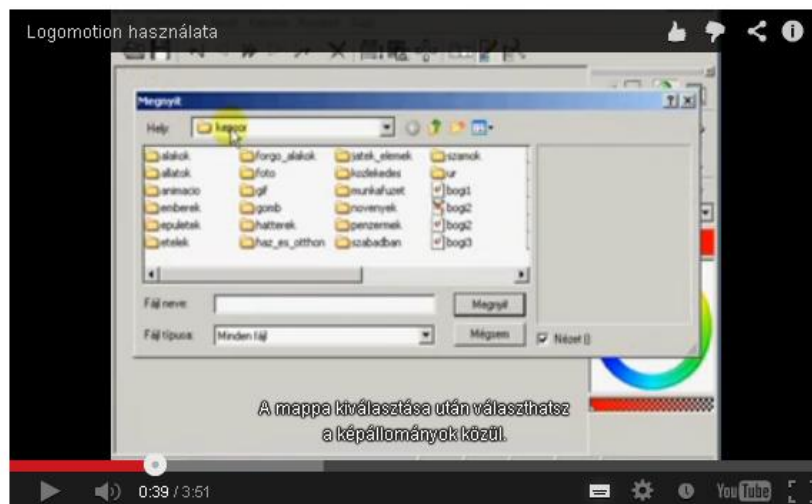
Logomotion használata

Megnyit

Hely: kepsor

alakok
allatok
animacio
emberek
epuletek
etelek
forgo_alakok
foto
gif
gomb
hatterek
haz_es_otthon
jatek_elemek
kozlekedes
munkafuzet
novenyek
penzermek
szabadban
szamok
ur
bog1
bog2
bog2
bog3

Fájl neve:
Fájl típusa: Minden fájl
Megnyit
Mégsem
Nézet ()

A mappa kiválasztása után választhatsz a képállományok közül.

0:39 / 3:51
You Tube